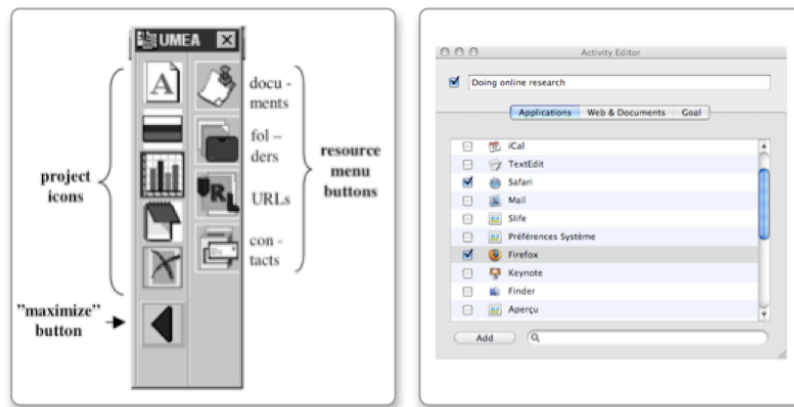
UMEA

project icons

"maximize" button

docu - ments

fol - ders

URLs

con - tacts

resource menu buttons

Activity Editor

Doing online research

Applications | Web & Documents | Goal

iCal
TextEdit
Safari
Mail
Slife
Préférences Système
Firefox
Keynote
Finder
Aperçu

Add